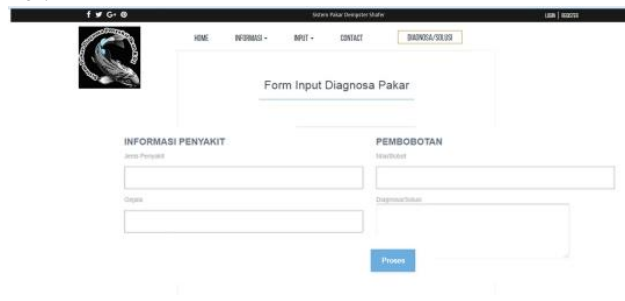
f 𝕏 G+ ⊕

Sistem Pakar Dompeter Shafer

LOGIN | REGISTER

HOME

INFORMASI ▾

INPUT ▾

CONTACT

DIAGNOSA/SOLUSI

Form Input Diagnosa Pakar

INFORMASI PENYAKIT

Jenis Penyakit

Gejala

PEMBOBOTAN

Nilai/Bobot

Diagnosa/Solusi

Proses